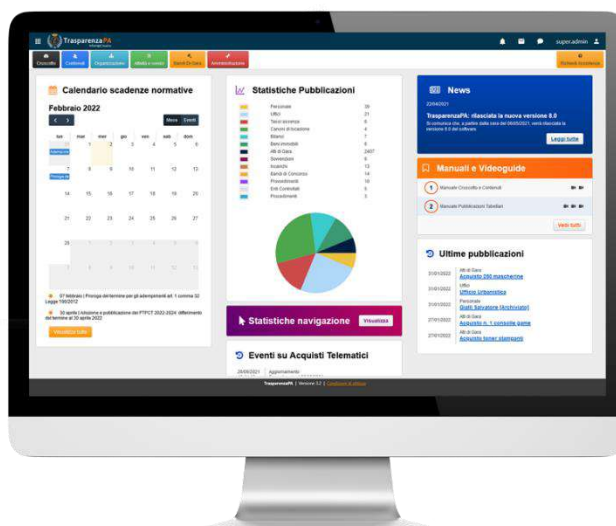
TrasparenzaPA

superadmin

Cruscotto | Contenuti | Organizzazione | Affidati e revoce | Bandi Di Gara | Amministrazione | Richiedi Assistenza

Calendario scadenze normative

Febbraio 2022

Mese | Eventi

| lun | mar | mer | gio | ven | sab | dom |
|---|---|---|---|---|---|---|
| 31 | 1 | 2 | 3 | 4 | 5 | 6 |
| 7 | 8 | 9 | 10 | 11 | 12 | 13 |
| 14 | 15 | 16 | 17 | 18 | 19 | 20 |
| 21 | 22 | 23 | 24 | 25 | 26 | 27 |
| 28 | 1 | 2 | 3 | 4 | 5 | 6 |
| 7 | 8 | 9 | 10 | 11 | 12 | 13 |

07 febbraio | Proroga del termine per gli adempimenti art. 1 comma 32 Legge 190/2012

30 aprile | Adozione e pubblicazione del PTPCT 2022-2024: differimento del termine al 30 aprile 2022

Visualizza tutto

Statistiche Pubblicazioni

Personale 26
Uffici 21
Tassi assenza 6
Concorsi di selezione 4
Bilanci 7
Beni immobili 6
Atti di Gara 2407
Sovvenzioni 9
Incarichi 12
Bandi di Concorso 14
Procedimenti 10
Enti Controllati 5
Provvedimenti 3

Statistiche navigazione | Visualizza

Eventi su Acquisti Telematici

28/05/2021 | Aggiornamento

News

22/04/2021

TrasparenzaPA: rilasciata la nuova versione 8.0

Si comunica che, a partire dalla data del 06/05/2021, verrà rilasciata la versione 8.0 del software.

Leggi tutte

Manuali e Videoguide

1 Manuale Cruscotto e Contenuti

2 Manuale Pubblicazioni Tabellari

Vedi tutto

Ultime pubblicazioni

31/01/2022 | Atti di Gara | Acquisto 200 mascherine
31/01/2022 | Uffici | Ufficio Urbanistica
31/01/2022 | Personale | Giati Salvatore (Archiviato)
27/01/2022 | Atti di Gara | Acquisto n. 1 console game
27/01/2022 | Atti di Gara | Acquisto toner stampanti

TrasparenzaPA | Versione 3.2 | Condizioni di utilizzo